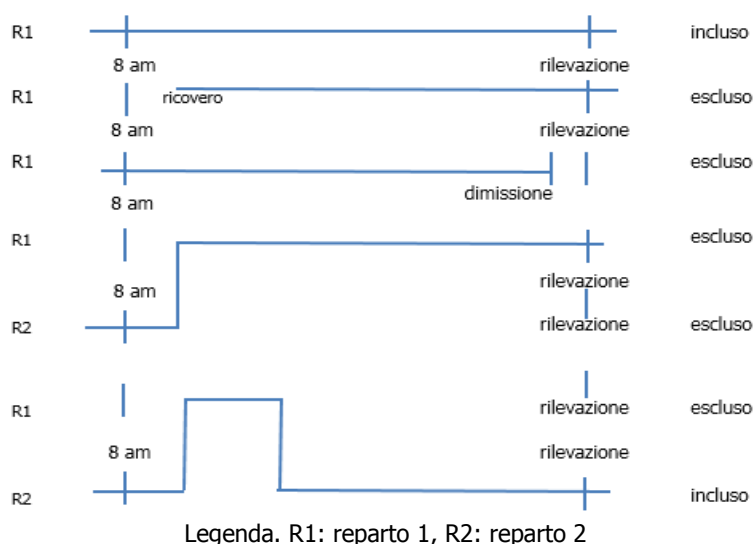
R1 8 am rilevazione incluso

R1 ricovero 8 am rilevazione escluso

R1 8 am dimissione escluso

R1 8 am rilevazione escluso

R2 rilevazione escluso

R1 rilevazione escluso

8 am rilevazione

R2 incluso

Legenda. R1: reparto 1, R2: reparto 2